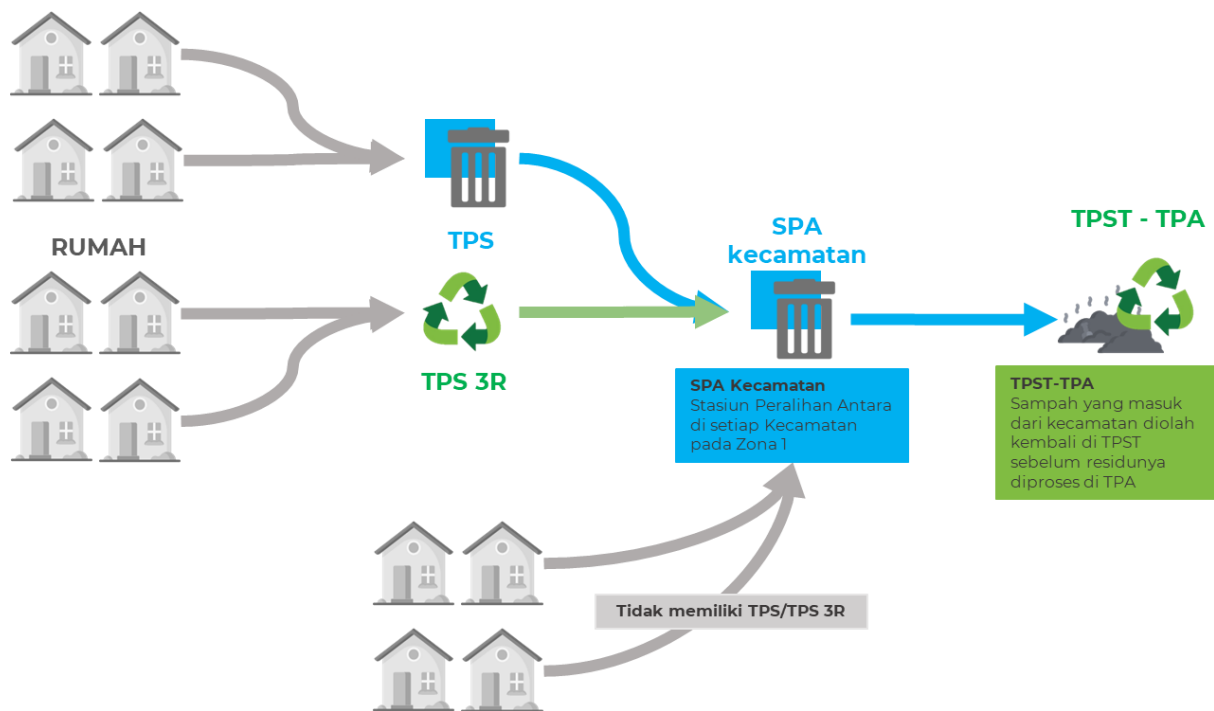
RUMAH

TPS

TPS 3R

SPA kecamatan

TPST - TPA

SPA Kecamatan
Stasiun Peralihan Antara di setiap Kecamatan pada Zona 1

TPST-TPA
Sampah yang masuk dari kecamatan diolah kembali di TPST sebelum residunya diproses di TPA

Tidak memiliki TPS/TPS 3R